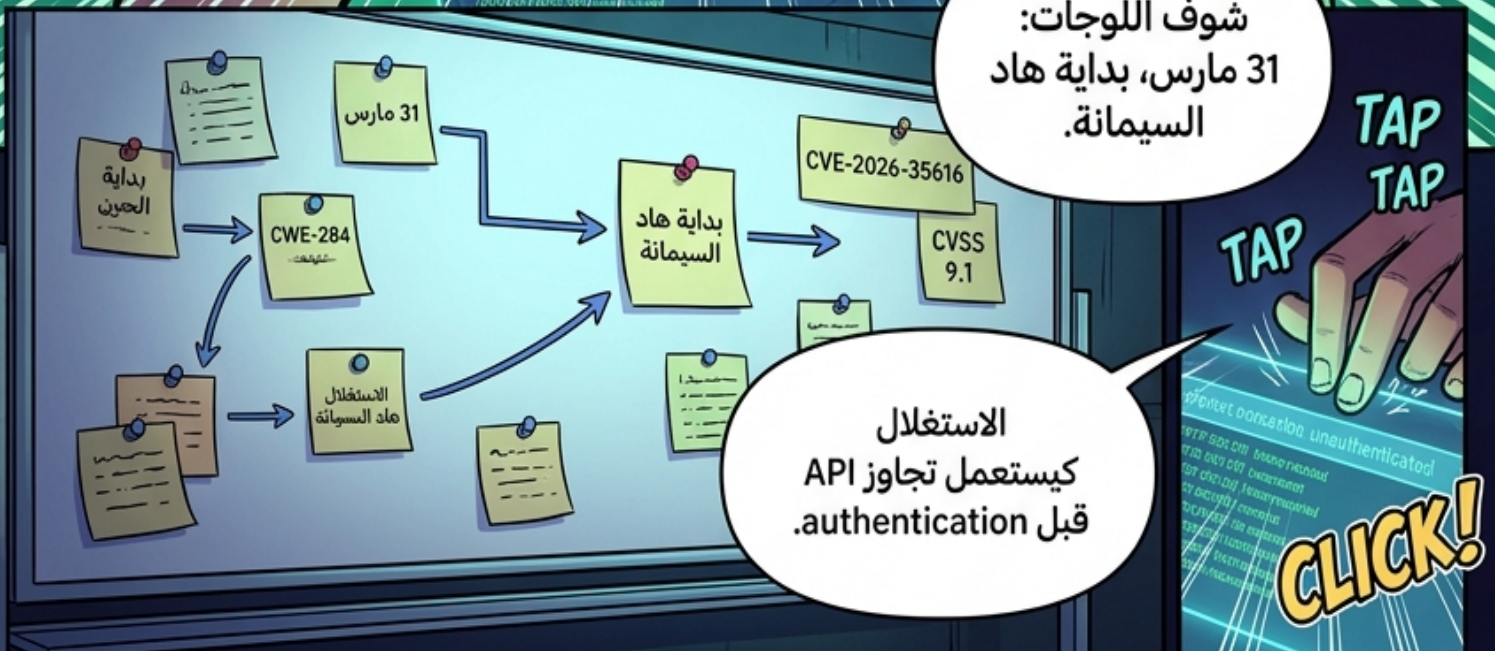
شوف اللوجات:
31 مارس، بداية هاد السيمانة.

TAP
TAP
TAP

31 مارس

بداية الحرين

CWE-284

بداية هاد السيمانة

CVE-2026-35616

CVSS 9.1

الاستغلال هاد السيمانة

الاستغلال كيستعمل تجاوز API قبل authentication.

unauthenticated

CLICK!